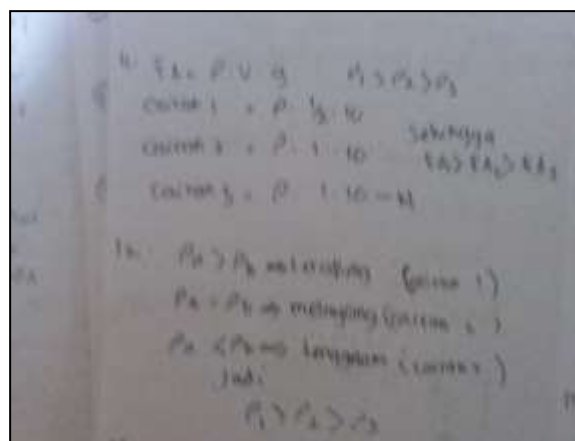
4. $Fa = \rho . V . g$    $\rho_1 > \rho_2 > \rho_3$

Cairan 1 = $\rho . \frac{1}{3} . 10$    sehingga

Cairan 2 = $\rho . 1 . 10$    $Fa_3 > Fa_2 > Fa_1$

Cairan 3 = $\rho . 1 . 10 = M$

5a. $\rho_a > \rho_b$ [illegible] (cairan 1)

$\rho_a = \rho_b \Rightarrow$ melayang (cairan 2)

$\rho_a < \rho_b \Rightarrow$ tenggelam (cairan 3)

Jadi:

$\rho_1 > \rho_2 > \rho_3$